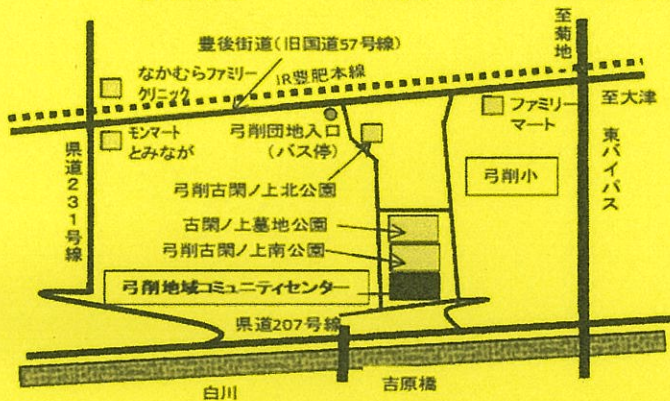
豊後街道（旧国道57号線）

至菊地

なかむらファミリークリニック

JR豊肥本線

至大津

ファミリーマート

モンマートとみなが

弓削団地入口（バス停）

県道231号線

東バイパス

弓削古閑ノ上北公園

弓削小

古閑ノ上墓地公園

弓削古閑ノ上南公園

弓削地域コミュニティセンター

県道207号線

白川

吉原橋